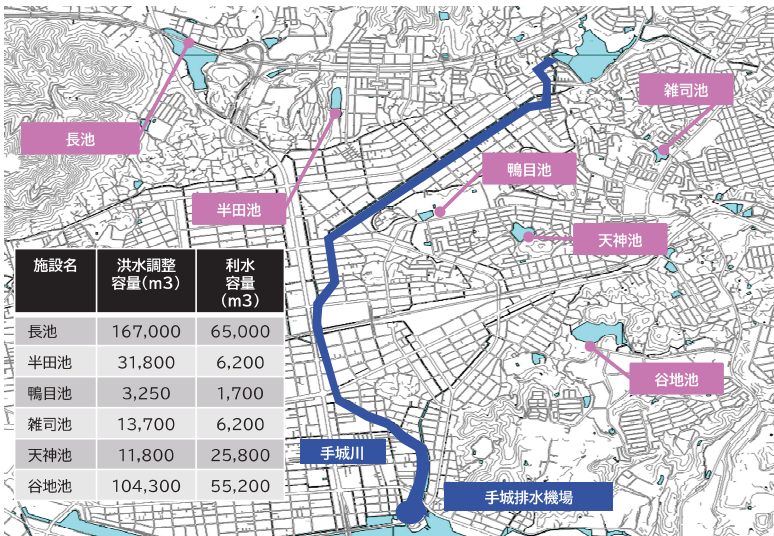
長池

半田池

鴨目池

雑司池

天神池

谷地池

手城川

手城排水機場

| 施設名 | 洪水調整容量（m3） | 利水容量（m3） |
|---|---|---|
| 長池 | 167,000 | 65,000 |
| 半田池 | 31,800 | 6,200 |
| 鴨目池 | 3,250 | 1,700 |
| 雑司池 | 13,700 | 6,200 |
| 天神池 | 11,800 | 25,800 |
| 谷地池 | 104,300 | 55,200 |